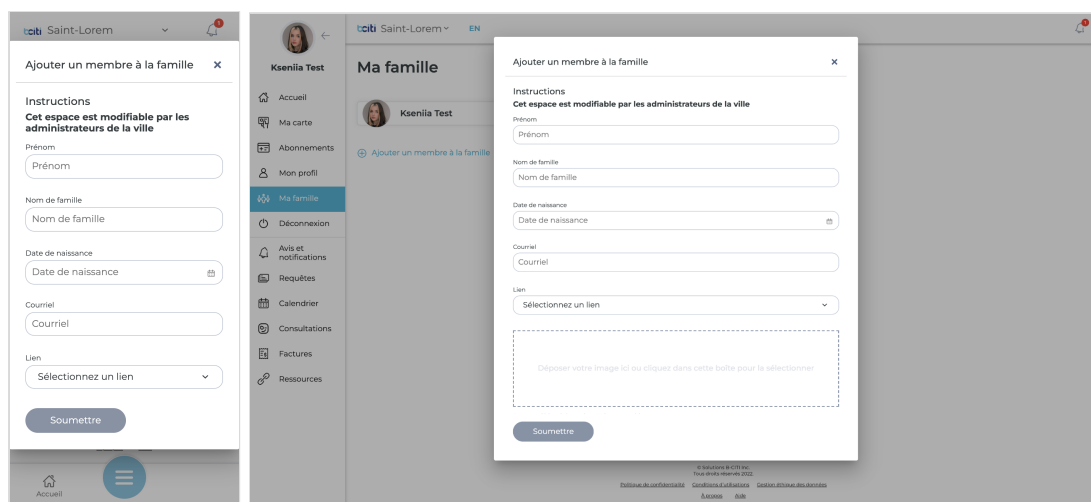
citi Saint-Lorem

Ajouter un membre à la famille ×

Instructions
Cet espace est modifiable par les administrateurs de la ville

Prénom
Prénom

Nom de famille
Nom de famille

Date de naissance
Date de naissance

Courriel
Courriel

Lien
Sélectionnez un lien

Soumettre

Accueil

Kseniia Test

Accueil
Ma carte
Abonnements
Mon profil
Ma famille
Déconnexion
Avis et notifications
Requêtes
Calendrier
Consultations
Factures
Ressources

citi Saint-Lorem EN

Ma famille

Kseniia Test

Ajouter un membre à la famille

Ajouter un membre à la famille ×

Instructions
Cet espace est modifiable par les administrateurs de la ville

Prénom
Prénom

Nom de famille
Nom de famille

Date de naissance
Date de naissance

Courriel
Courriel

Lien
Sélectionnez un lien

Déposer votre image ici ou cliquez dans cette boîte pour la sélectionner

Soumettre

© Solutions B-CITI inc.
Tous droits réservés 2022.
Politique de confidentialité Conditions d'utilisations Gestion éthique des données
À propos Aide